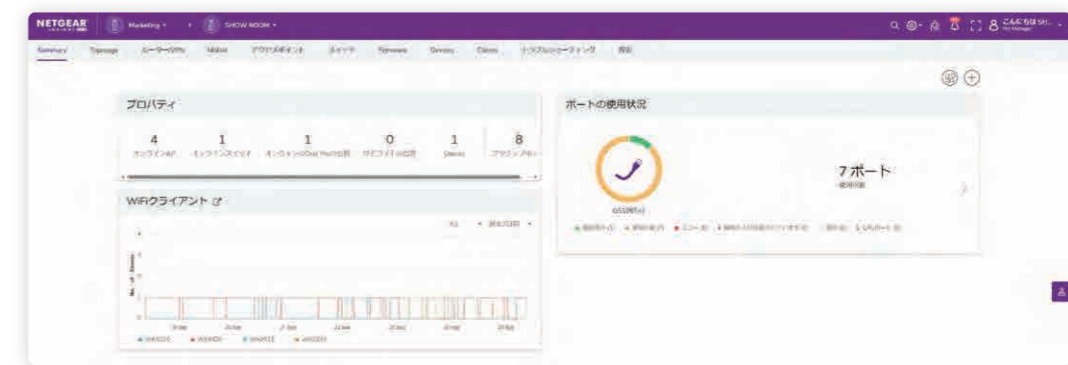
NETGEAR Marketing SHOW ROOM

こんにちは

Summary Topology ルーター/VPN Wifi アクセスポイント スイッチ Firmware Devices Clients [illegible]

プロパティ

4 1 1 0 1 8

オンラインAP オンラインスイッチ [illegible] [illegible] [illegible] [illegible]

WiFiクライアント

No. of Clients

ポートの使用状況

7ポート

使用可能

GS108T